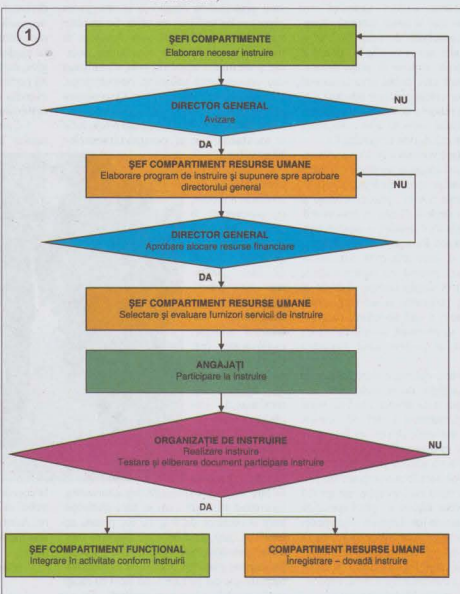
1

ŞEFI COMPARTIMENTE
Elaborare necesar instruire

DIRECTOR GENERAL
Avizare

NU

DA

ŞEF COMPARTIMENT RESURSE UMANE
Elaborare program de instruire şi supunere spre aprobare directorului general

NU

DIRECTOR GENERAL
Aprobare alocare resurse financiare

DA

ŞEF COMPARTIMENT RESURSE UMANE
Selectare şi evaluare furnizori servicii de instruire

ANGAJAŢI
Participare la instruire

ORGANIZAŢIE DE INSTRUIRE
Realizare instruire
Testare şi eliberare document participare instruire

NU

DA

ŞEF COMPARTIMENT FUNCŢIONAL
Integrare în activitate conform instruirii

COMPARTIMENT RESURSE UMANE
Înregistrare – dovadă instruire